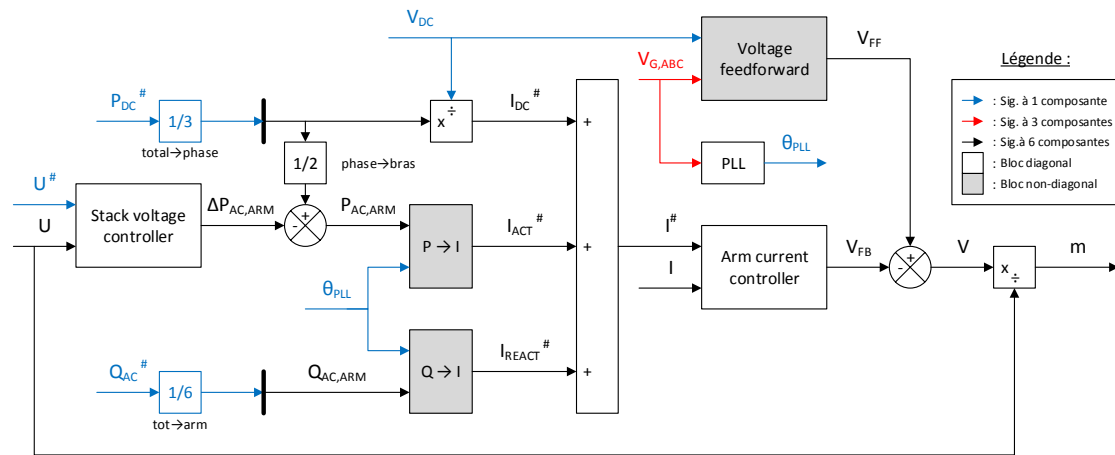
$V_{DC}$

Voltage feedforward

$V_{FF}$

Légende :

: Sig. à 1 composante
: Sig. à 3 composantes
: Sig. à 6 composantes
: Bloc diagonal
: Bloc non-diagonal

$V_{G,ABC}$

$P_{DC}^{\#}$

1/3

total→phase

x ÷

$I_{DC}^{\#}$

+

PLL

$\theta_{PLL}$

1/2

phase→bras

$U^{\#}$

U

Stack voltage controller

$\Delta P_{AC,ARM}$

+ -

$P_{AC,ARM}$

P → I

$I_{ACT}^{\#}$

+

$I^{\#}$

I

Arm current controller

$V_{FB}$

+ -

V

x ÷

m

$\theta_{PLL}$

$Q_{AC}^{\#}$

1/6

tot→arm

$Q_{AC,ARM}$

Q → I

$I_{REACT}^{\#}$

+